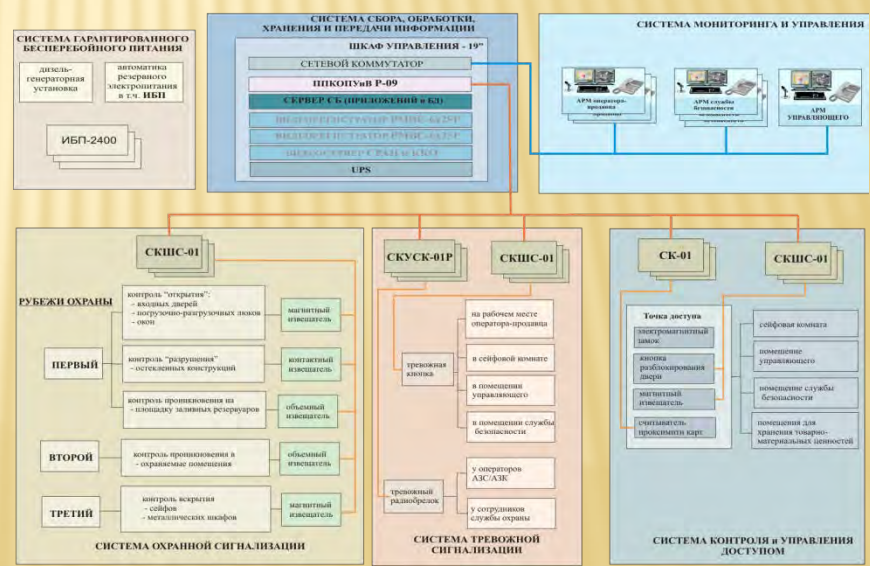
СИСТЕМА ГАРАНТИРОВАННОГО БЕСПЕРЕБОЙНОГО ПИТАНИЯ

дизель-генераторная установка

автоматика резервного электропитания в т.ч. ИБП

ИБП-2400

СИСТЕМА СБОРА, ОБРАБОТКИ, ХРАНЕНИЯ И ПЕРЕДАЧИ ИНФОРМАЦИИ

ШКАФ УПРАВЛЕНИЯ - 19"

СЕТЕВОЙ КОММУТАТОР

ППКОПУиВ Р-09

СЕРВЕР СБ (ПРИЛОЖЕНИЙ и БД)

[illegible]

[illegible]

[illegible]

UPS

СИСТЕМА МОНИТОРИНГА И УПРАВЛЕНИЯ

АРМ оператора-продавца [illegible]

АРМ службы безопасности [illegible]

АРМ УПРАВЛЯЮЩЕГО

СКШС-01

РУБЕЖИ ОХРАНЫ

контроль "открытия": - входных дверей - погрузочно-разгрузочных люков - окон

магнитный извещатель

ПЕРВЫЙ

контроль "разрушения" - остекленных конструкций

контактный извещатель

контроль проникновения на - площадку заливных резервуаров

объемный извещатель

ВТОРОЙ

контроль проникновения в - охраняемые помещения

объемный извещатель

ТРЕТИЙ

контроль вскрытия - сейфов - металлических шкафов

магнитный извещатель

СИСТЕМА ОХРАННОЙ СИГНАЛИЗАЦИИ

СКУСК-01Р

СКШС-01

тревожная кнопка

на рабочем месте оператора-продавца

в сейфовой комнате

в помещении управляющего

в помещении службы безопасности

тревожный радиобрелок

у операторов АЗС/АЗК

у сотрудников службы охраны

СИСТЕМА ТРЕВОЖНОЙ СИГНАЛИЗАЦИИ

СК-01

СКШС-01

Точка доступа

электромагнитный замок

кнопка разблокирования двери

магнитный извещатель

считыватель proximity карт

сейфовая комната

помещение управляющего

помещение службы безопасности

помещения для хранения товарно-материальных ценностей

СИСТЕМА КОНТРОЛЯ и УПРАВЛЕНИЯ ДОСТУПОМ